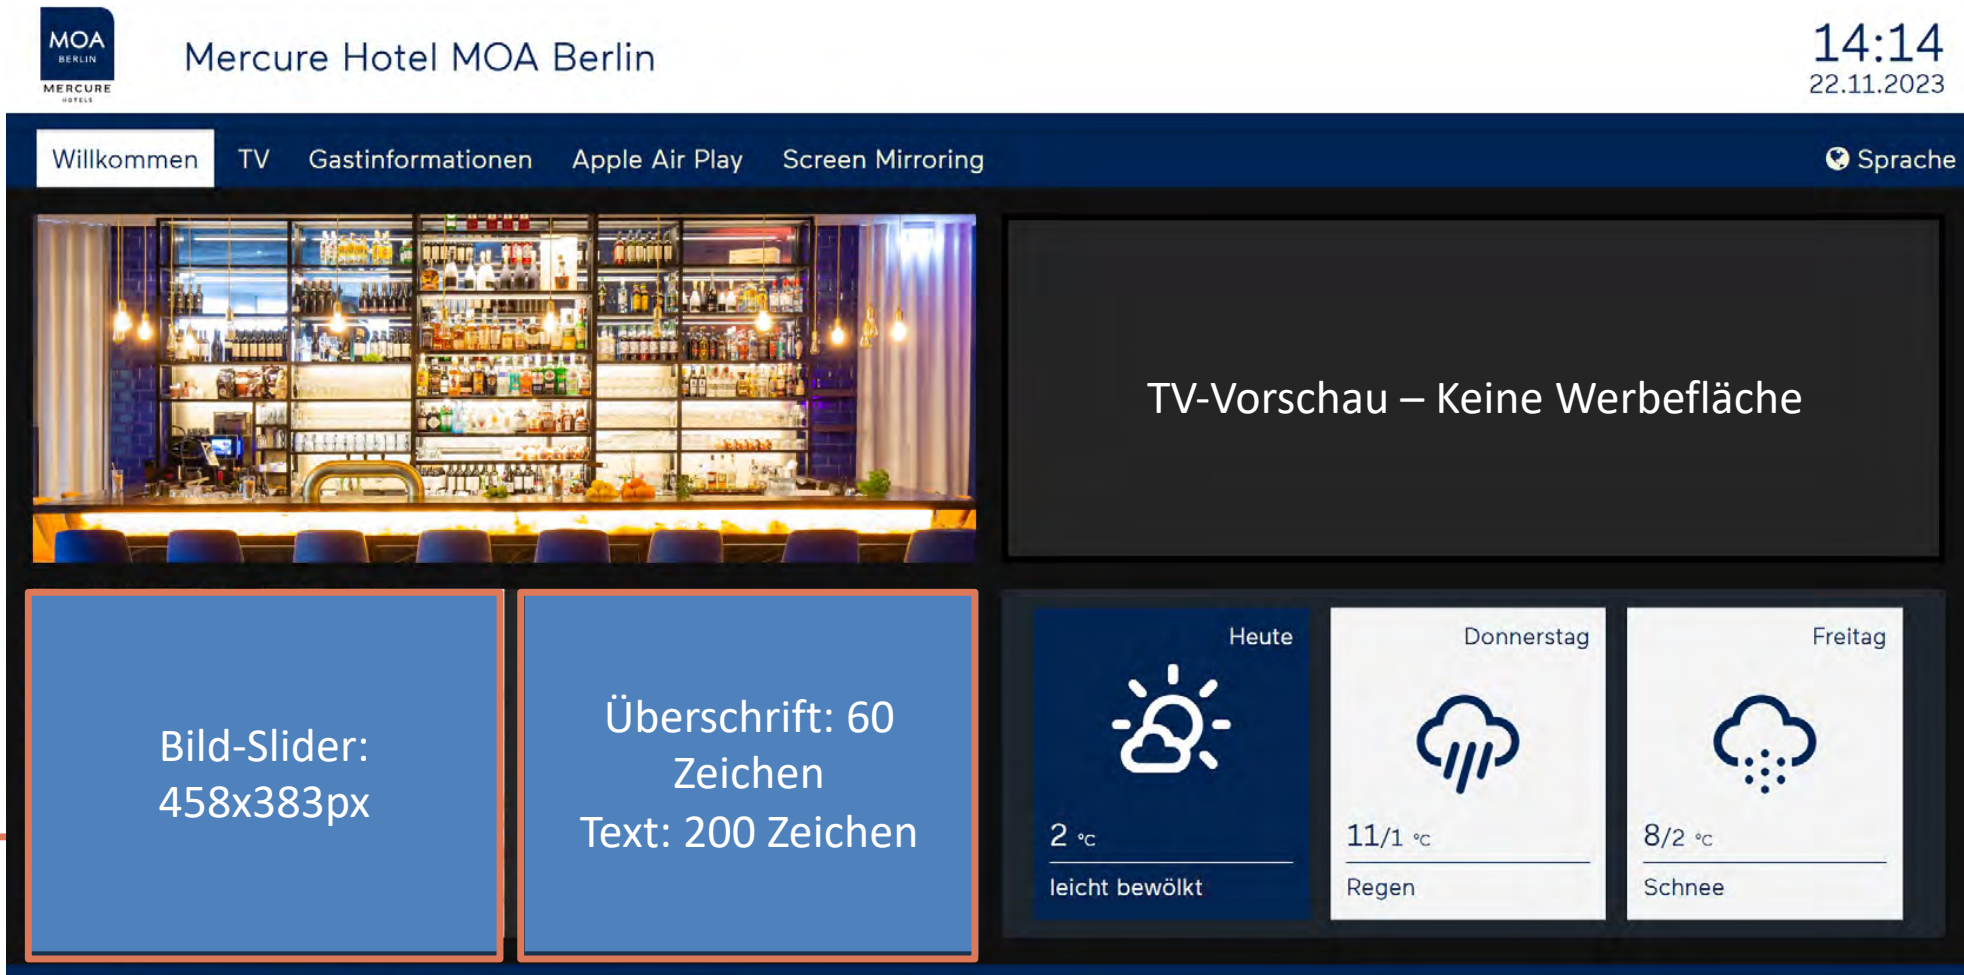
MOA
BERLIN
MERCURE
HOTELS

Mercure Hotel MOA Berlin

14:14
22.11.2023

Willkommen TV Gastinformationen Apple Air Play Screen Mirroring

Sprache

TV-Vorschau – Keine Werbefläche

Bild-Slider: 458x383px

Überschrift: 60 Zeichen
Text: 200 Zeichen

Heute
2 °C
leicht bewölkt

Donnerstag
11/1 °C
Regen

Freitag
8/2 °C
Schnee